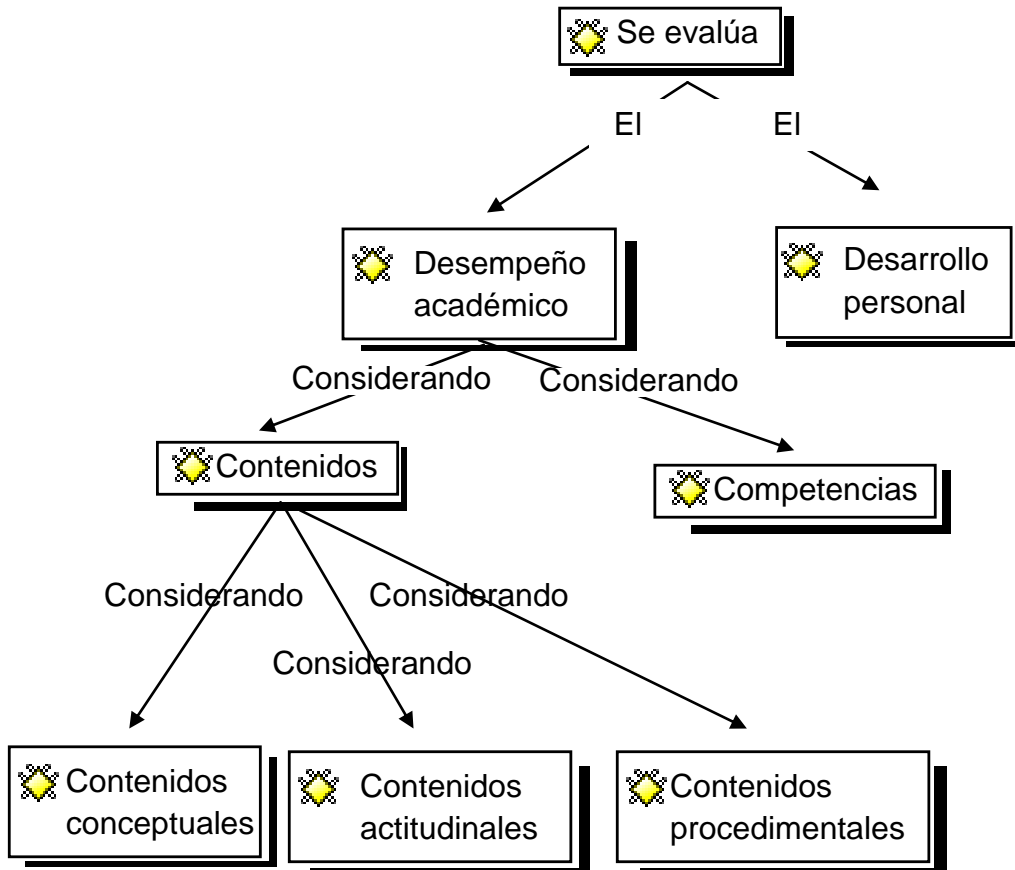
Se evalúa

El

El

Desempeño académico

Desarrollo personal

Considerando

Considerando

Contenidos

Competencias

Considerando

Considerando

Considerando

Contenidos conceptuales

Contenidos actitudinales

Contenidos procedimentales